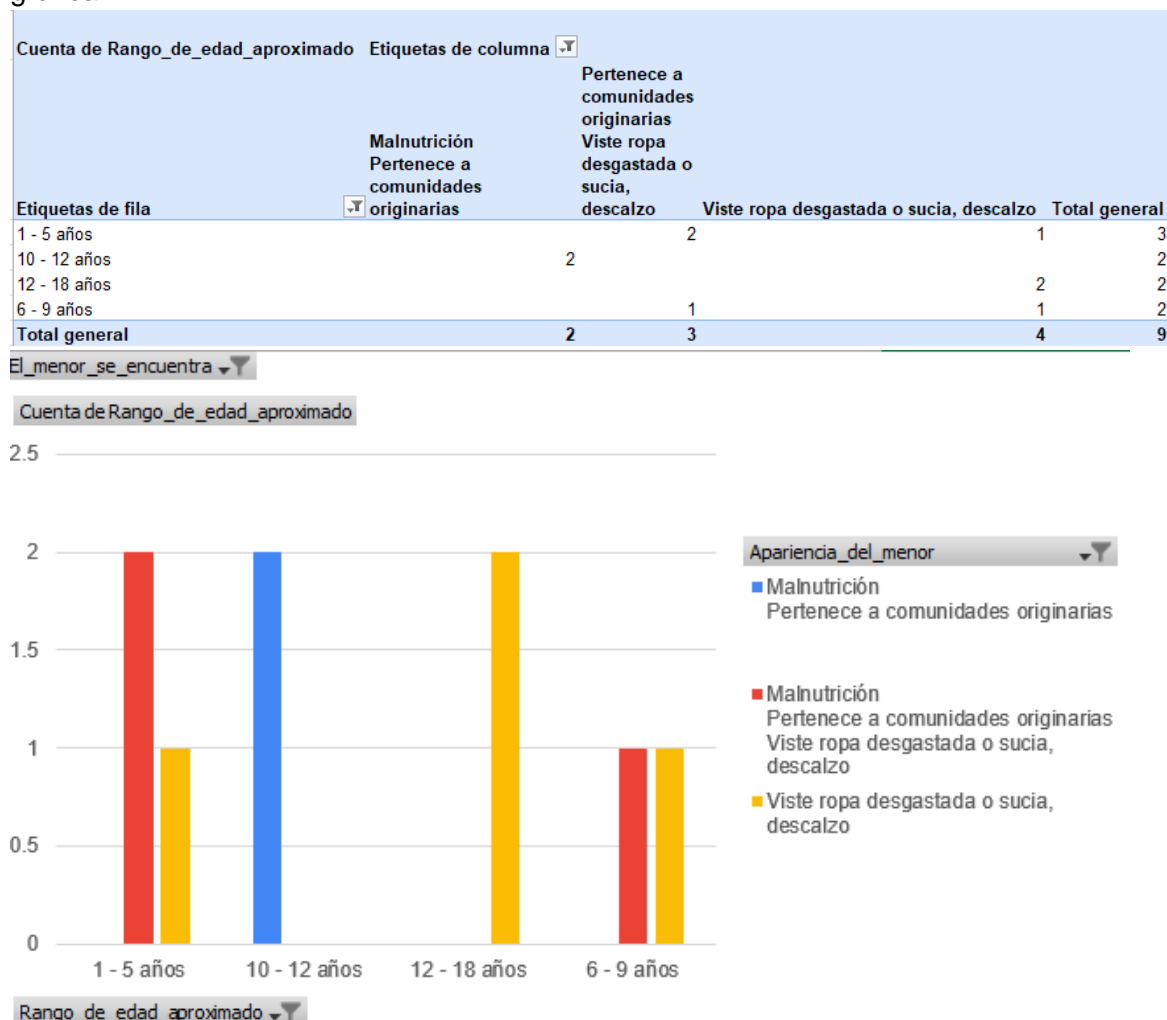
Cuenta de Rango_de_edad_aproximado Etiquetas de columna

| Etiquetas de fila | Malnutrición Pertenece a comunidades originarias | Pertenece a comunidades originarias Viste ropa desgastada o sucia, descalzo | Viste ropa desgastada o sucia, descalzo | Total general |
|---|---|---|---|---|
| 1 - 5 años | | 2 | 1 | 3 |
| 10 - 12 años | 2 | | | 2 |
| 12 - 18 años | | | 2 | 2 |
| 6 - 9 años | | 1 | 1 | 2 |
| Total general | 2 | 3 | 4 | 9 |

El_menor_se_encuentra

Cuenta de Rango_de_edad_aproximado

2.5
2
1.5
1
0.5
0

1 - 5 años 10 - 12 años 12 - 18 años 6 - 9 años

Apariencia_del_menor
Malnutrición
Pertenece a comunidades originarias
Malnutrición
Pertenece a comunidades originarias
Viste ropa desgastada o sucia, descalzo
Viste ropa desgastada o sucia, descalzo

Rango_de_edad_aproximado